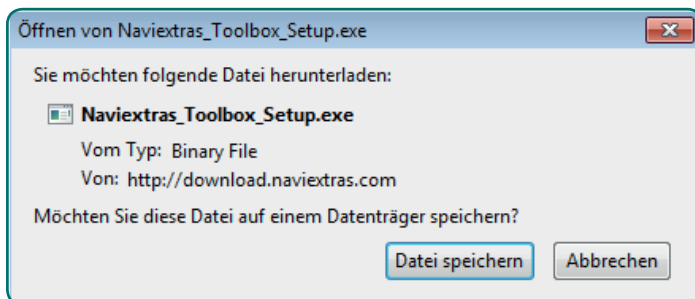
Öffnen von Naviextras_Toolbox_Setup.exe

Sie möchten folgende Datei herunterladen:

Naviextras_Toolbox_Setup.exe

Vom Typ: Binary File

Von: http://download.naviextras.com

Möchten Sie diese Datei auf einem Datenträger speichern?

Datei speichern

Abbrechen